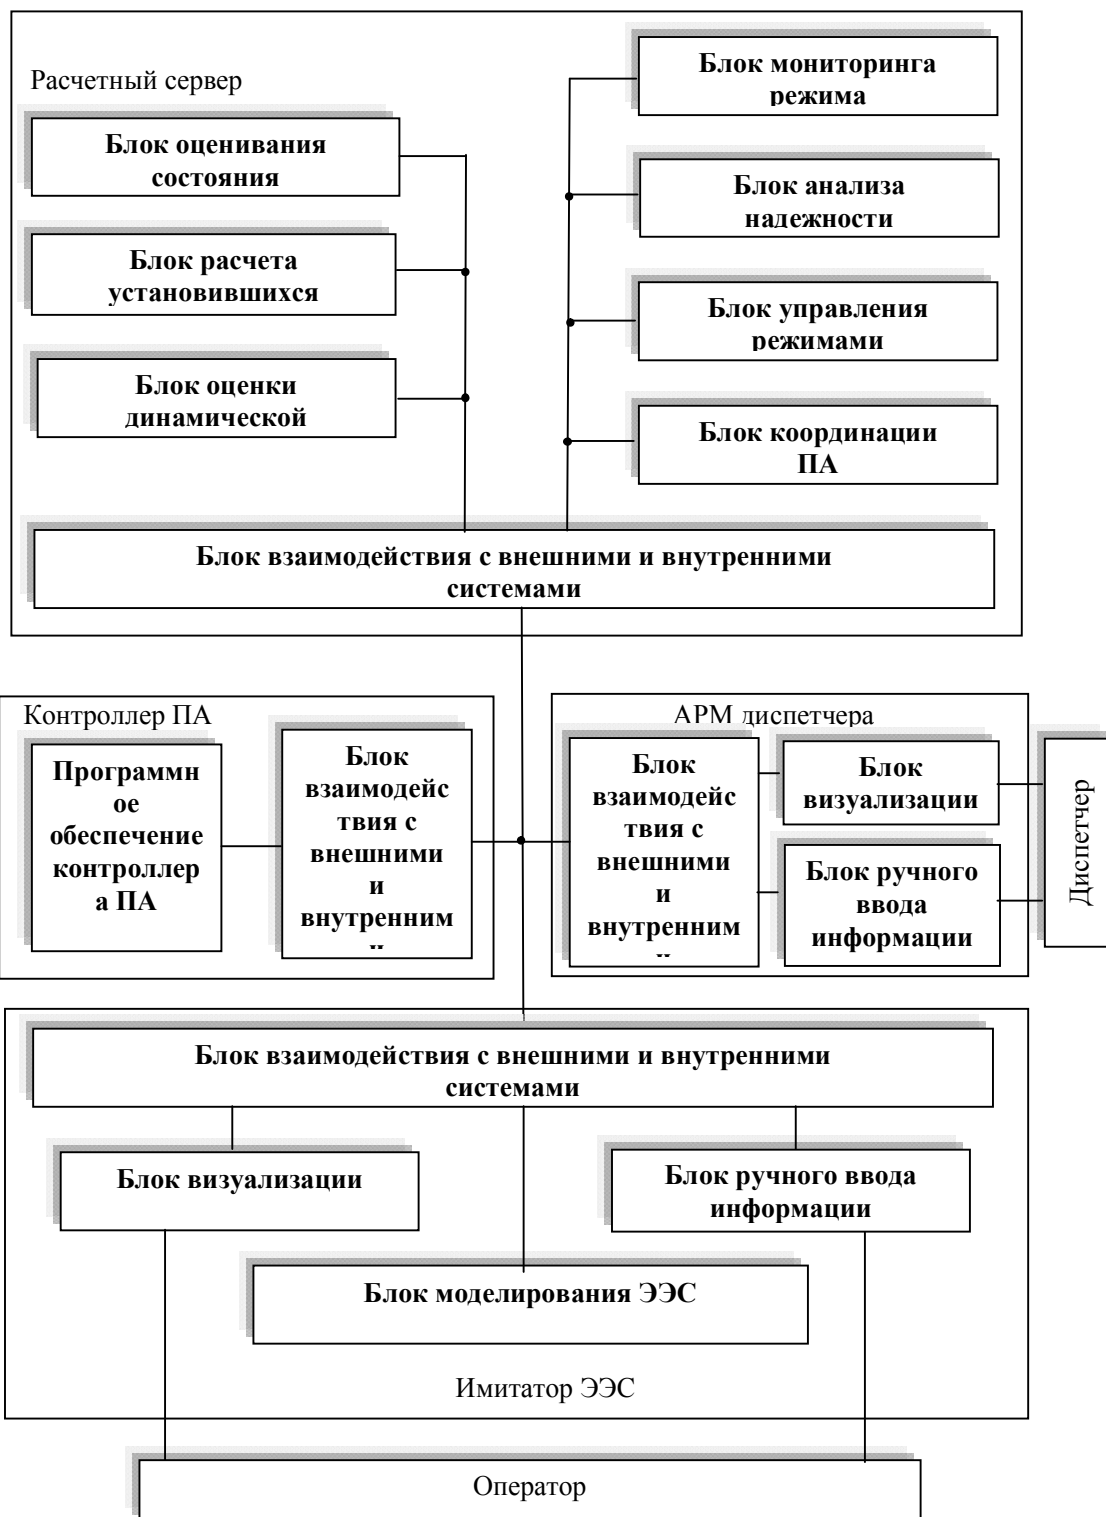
Расчетный сервер

Блок оценивания состояния

Блок расчета установившихся

Блок оценки динамической

Блок мониторинга режима

Блок анализа надежности

Блок управления режимами

Блок координации ПА

Блок взаимодействия с внешними и внутренними системами

Контроллер ПА

Программн ое обеспечение контроллер а ПА

Блок взаимодейс твия с внешними и внутренним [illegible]

АРМ диспетчера

Блок взаимодейс твия с внешними и внутренним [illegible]

Блок визуализации

Блок ручного ввода информации

Диспетчер

Блок взаимодействия с внешними и внутренними системами

Блок визуализации

Блок ручного ввода информации

Блок моделирования ЭЭС

Имитатор ЭЭС

Оператор